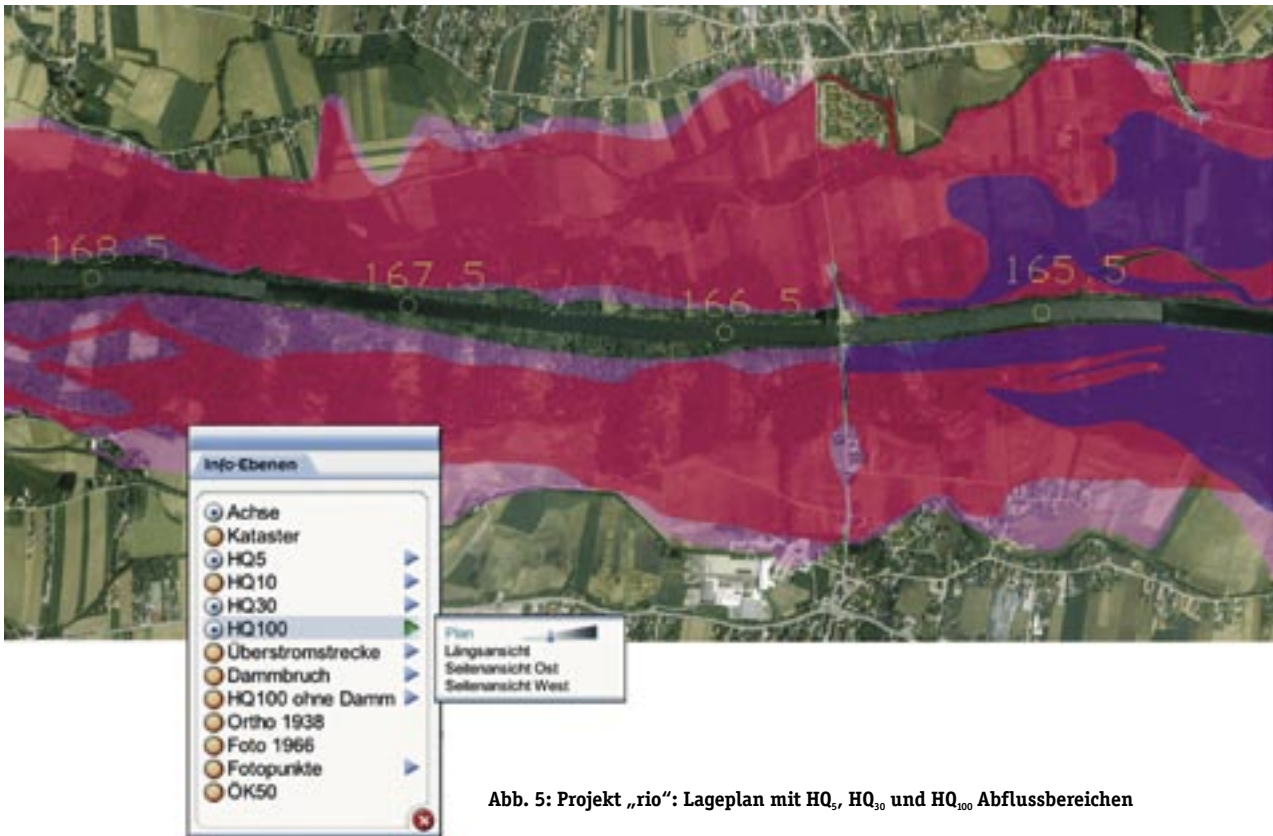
168,5
167,5
166,5
165,5

Info-Ebenen

Achse
Kataster
HQ5
HQ10
HQ30
HQ100
Überstromstrecke
Dammbruch
HQ100 ohne Damm
Ortho 1938
Foto 1966
Fotopunkte
ÖK50

Plan
Längsansicht
Seitenansicht Ost
Seitenansicht West

Abb. 5: Projekt „rio": Lageplan mit $HQ_5$, $HQ_{30}$ und $HQ_{100}$ Abflussbereichen